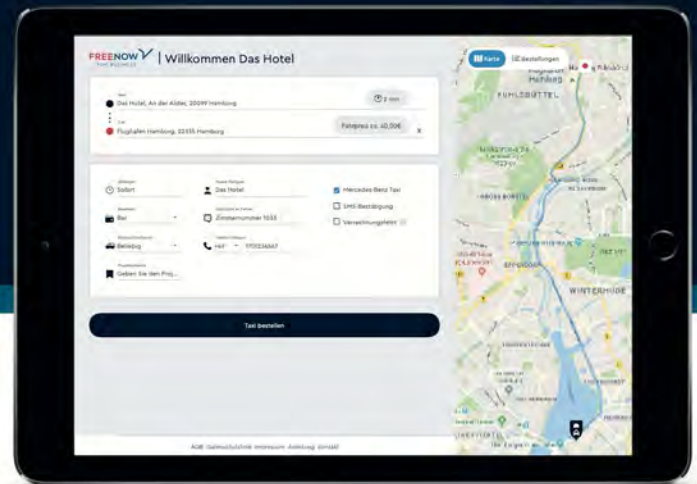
FREENOW FOR BUSINESS | Willkommen Das Hotel

Start
Das Hotel, An der Alster, 20099 Hamburg
2 min

Ziel
Flughafen Hamburg, 22335 Hamburg
Fahrpreis ca. 40,00€
x

Abholen
Sofort

Name Fahrgast
Das Hotel

Mercedes-Benz Taxi

Bezahlen
Bar

SMS-Bestätigung

Nachricht an Fahrer
Zimmernummer 1033

Verwechslungsfrei

Fahrzeugtyp
Beliebig

Telefonnummer
+49 1705534667

Projektnummer
Geben Sie den Proj...

Taxi bestellen

AGB Datenschutz Impressum Anleitung Kontakt

Karte
Bestellungen

FUHLSBÜTTEL
EPPENDORF
WINTERHUDE
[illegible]